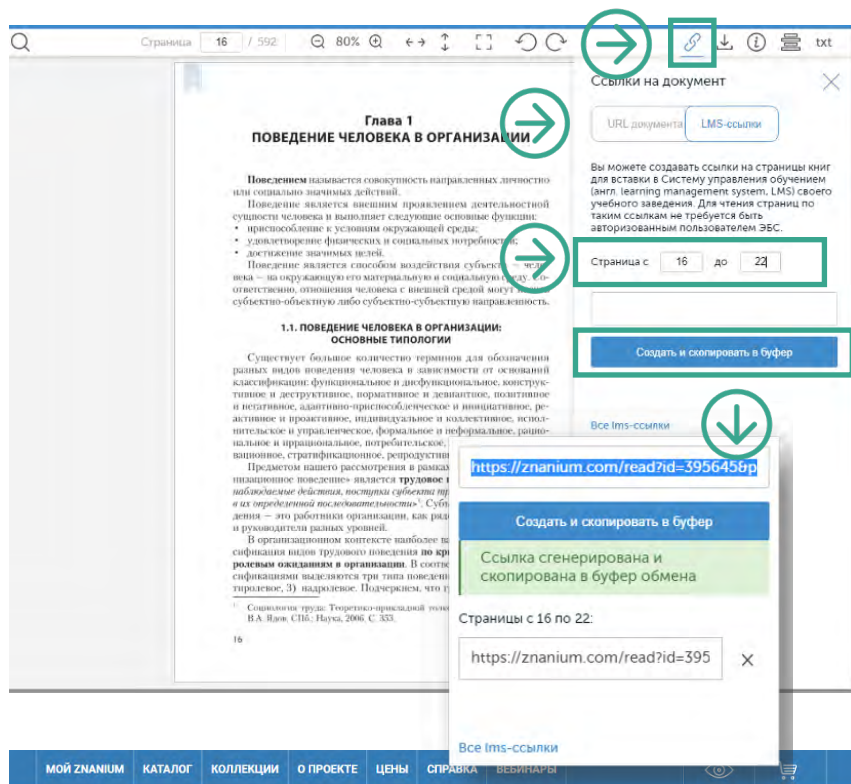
Страница 16 / 592 80% txt

Глава 1
ПОВЕДЕНИЕ ЧЕЛОВЕКА В ОРГАНИЗАЦИИ

Поведением называется совокупность направленных личностно или социально значимых действий.

Поведение является внешним проявлением деятельностной сущности человека и выполняет следующие основные функции:
• приспособление к условиям окружающей среды;
• удовлетворение физических и социальных потребностей;
• достижение значимых целей.

Поведение является способом воздействия субъекта — человека — на окружающую его материальную и социальную среду. Соответственно, отношения человека с внешней средой могут носить субъектно-объектную либо субъектно-субъектную направленность.

1.1. ПОВЕДЕНИЕ ЧЕЛОВЕКА В ОРГАНИЗАЦИИ: ОСНОВНЫЕ ТИПОЛОГИИ

Существует большое количество терминов для обозначения разных видов поведения человека в зависимости от оснований классификации: функциональное и дисфункциональное, конструктивное и деструктивное, нормативное и девиантное, позитивное и негативное, адаптивно-приспособленческое и инициативное, реактивное и проактивное, индивидуальное и коллективное, исполнительское и управленческое, формальное и неформальное, рациональное и иррациональное, потребительское, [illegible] вационное, стратификационное, репродукти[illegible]

Предметом нашего рассмотрения в рамках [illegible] низационное поведение» является трудовое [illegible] наблюдаемые действия, поступки субъекта т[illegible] в их определенной последовательности». Субъ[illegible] дения — это работники организации, как ряд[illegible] и руководители разных уровней.

В организационном контексте наиболее ва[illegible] сификация видов трудового поведения по кр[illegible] ролевым ожиданиям в организации. В соотв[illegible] сификациями выделяются три типа поведени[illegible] тиролевое, 3) надролевое. Подчеркнем, что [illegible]

¹ Социология труда: Теоретико-прикладной тол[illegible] В.А. Ядов. СПб.: Наука, 2006. С. 353.

16

Ссылки на документ

URL документа LMS-ссылки

Вы можете создавать ссылки на страницы книг для вставки в Систему управления обучением (англ. learning management system, LMS) своего учебного заведения. Для чтения страниц по таким ссылкам не требуется быть авторизованным пользователем ЭБС.

Страница с 16 до 22

Создать и скопировать в буфер

Все lms-ссылки

https://znanium.com/read?id=395645&p

Создать и скопировать в буфер

Ссылка сгенерирована и скопирована в буфер обмена

Страницы с 16 по 22:

https://znanium.com/read?id=395

Все lms-ссылки

МОЙ ZNANIUM КАТАЛОГ КОЛЛЕКЦИИ О ПРОЕКТЕ ЦЕНЫ СПРАВКА ВЕБИНАРЫ